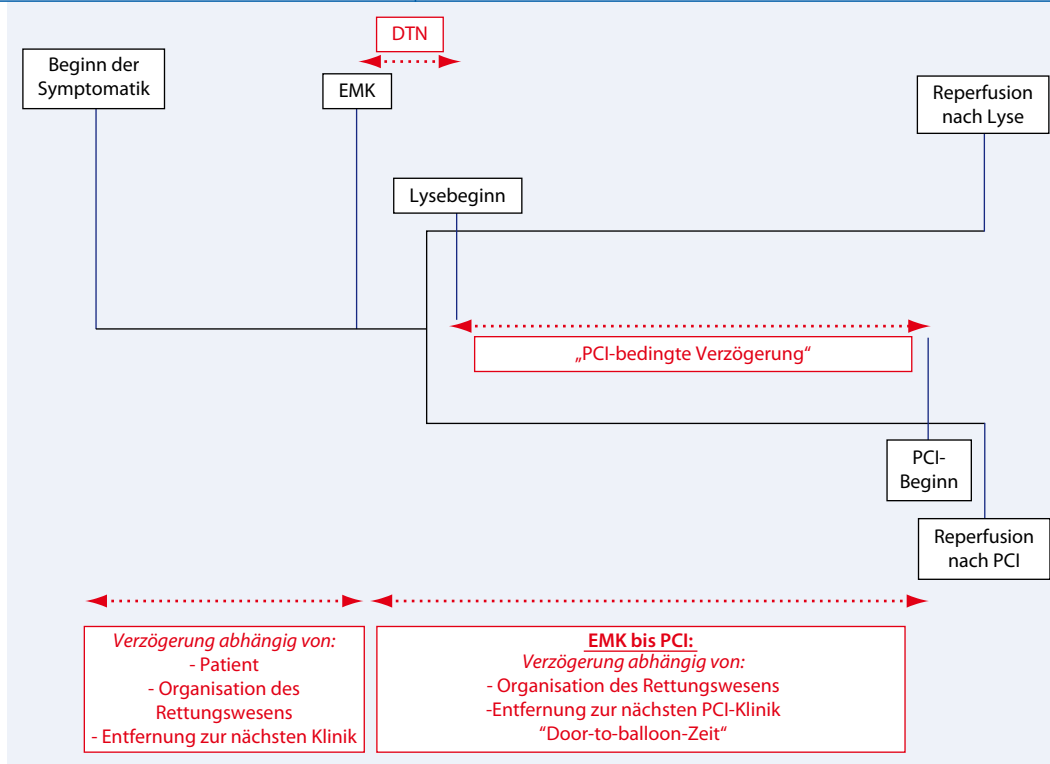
DTN

Beginn der Symptomatik

EMK

Reperfusion nach Lyse

Lysebeginn

„PCI-bedingte Verzögerung“

PCI-Beginn

Reperfusion nach PCI

*Verzögerung abhängig von:*
- Patient
- Organisation des Rettungswesens
- Entfernung zur nächsten Klinik

**EMK bis PCI:**
*Verzögerung abhängig von:*
- Organisation des Rettungswesens
-Entfernung zur nächsten PCI-Klinik
“Door-to-balloon-Zeit”